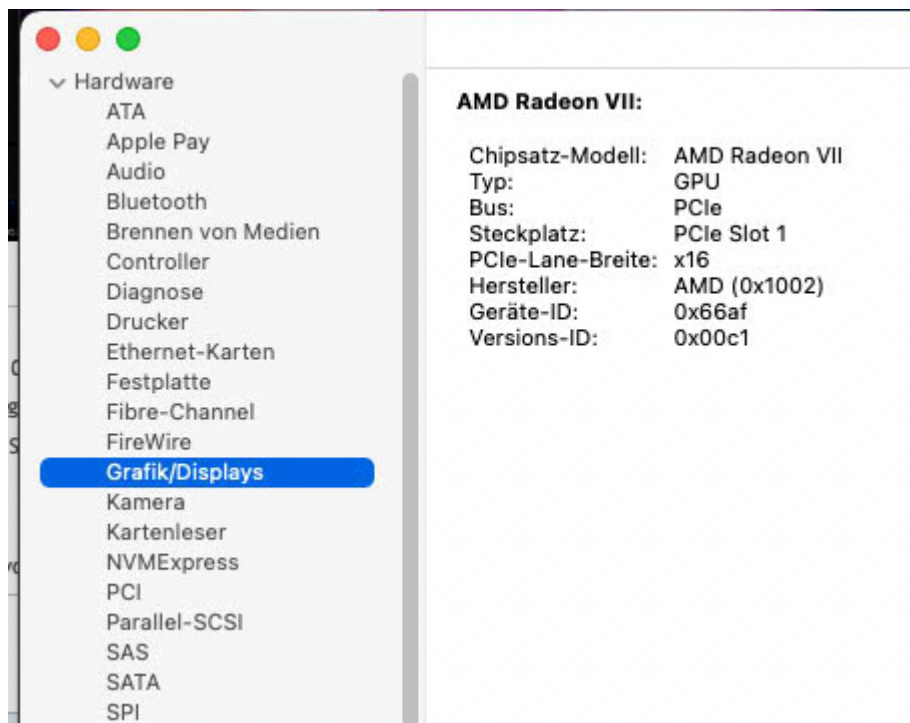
Hardware
ATA
Apple Pay
Audio
Bluetooth
Brennen von Medien
Controller
Diagnose
Drucker
Ethernet-Karten
Festplatte
Fibre-Channel
FireWire
Grafik/Displays
Kamera
Kartenleser
NVMExpress
PCI
Parallel-SCSI
SAS
SATA
SPI

AMD Radeon VII:

| | |
|---|---|
| Chipsatz-Modell: | AMD Radeon VII |
| Typ: | GPU |
| Bus: | PCIe |
| Steckplatz: | PCIe Slot 1 |
| PCIe-Lane-Breite: | x16 |
| Hersteller: | AMD (0x1002) |
| Geräte-ID: | 0x66af |
| Versions-ID: | 0x00c1 |